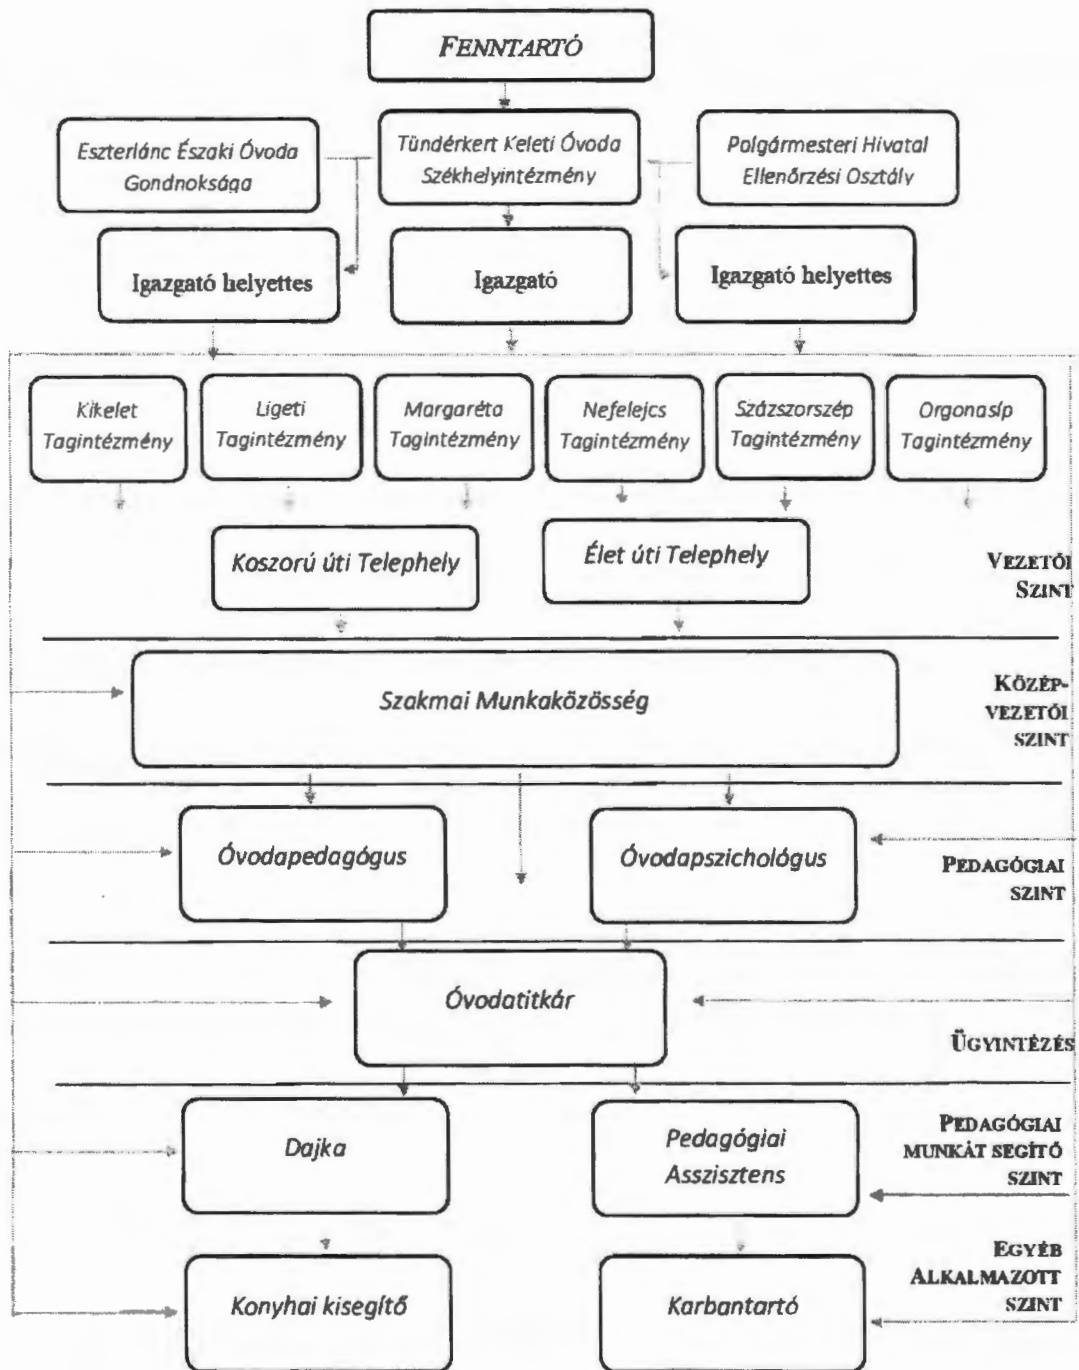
FENNTARTÓ

Eszterlánc Északi Óvoda Gondnoksága

Tündérkert Keleti Óvoda Székhelyintézmény

Polgármesteri Hivatal Ellenőrzési Osztály

Igazgató helyettes

Igazgató

Igazgató helyettes

Kikelet Tagintézmény

Ligeti Tagintézmény

Margaréta Tagintézmény

Nefelejcs Tagintézmény

Százszorszép Tagintézmény

Orgonasíp Tagintézmény

Koszorú úti Telephely

Élet úti Telephely

VEZETŐI SZINT

Szakmai Munkaközösség

KÖZÉP-VEZETŐI SZINT

Óvodapedagógus

Óvodapszichológus

PEDAGÓGIAI SZINT

Óvodatitkár

ÜGYINTÉZÉS

Dajka

Pedagógiai Asszisztens

PEDAGÓGIAI MUNKÁT SEGÍTŐ SZINT

EGYÉB ALKALMAZOTT SZINT

Konyhai kisegítő

Karbantartó